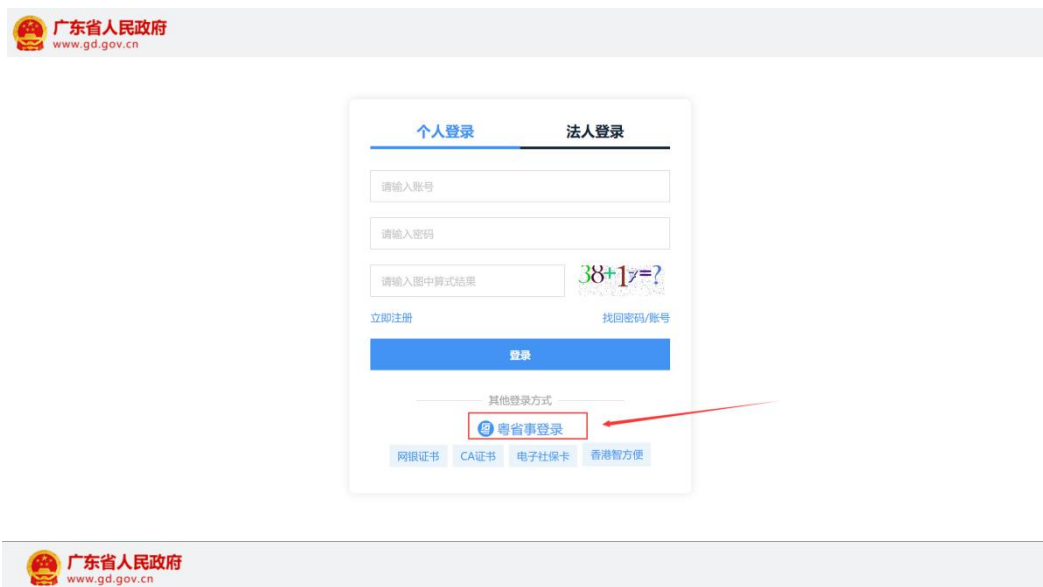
广东省人民政府
www.gd.gov.cn

个人登录 法人登录

请输入账号

请输入密码

请输入图中算式结果

38+17=?

立即注册 找回密码/账号

登录

其他登录方式

粤省事登录

网银证书 CA证书 电子社保卡 香港智方便

广东省人民政府
www.gd.gov.cn